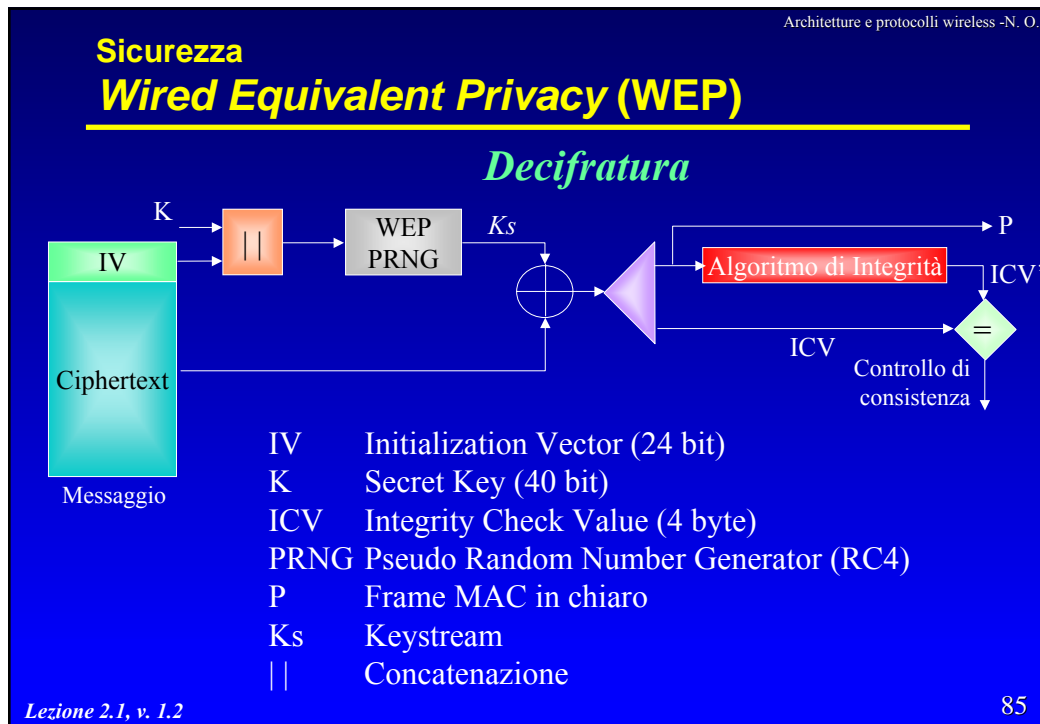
Architetture e protocolli wireless -N. O.

Sicurezza
*Wired Equivalent Privacy* (WEP)

*Decifratura*

K

IV

Ciphertext

Messaggio

| |

WEP PRNG

*Ks*

P

Algoritmo di Integrità

ICV'

ICV

=

Controllo di consistenza

IV Initialization Vector (24 bit)
K Secret Key (40 bit)
ICV Integrity Check Value (4 byte)
PRNG Pseudo Random Number Generator (RC4)
P Frame MAC in chiaro
Ks Keystream
| | Concatenazione

*Lezione 2.1, v. 1.2*

85